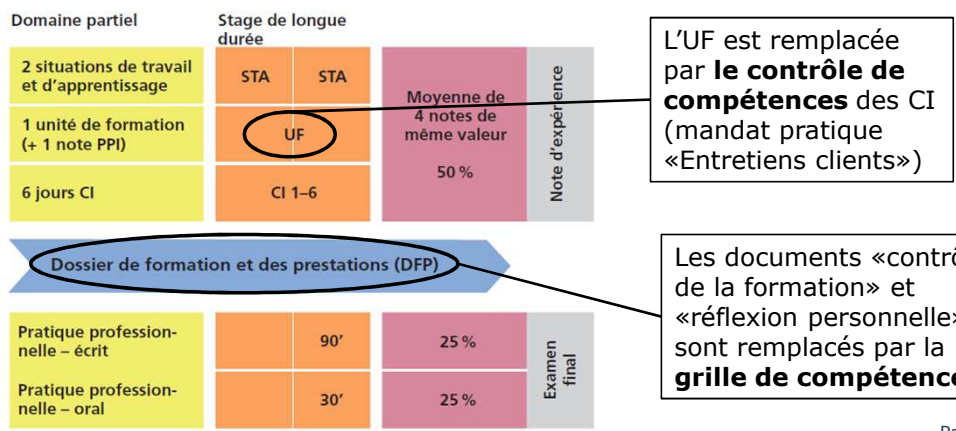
| Domaine partiel | Stage de longue durée | | | |
|---|---|---|---|---|
| 2 situations de travail et d'apprentissage | STA | STA | Moyenne de 4 notes de même valeur 50 % | Note d'expérience |
| 1 unité de formation (+ 1 note PPI) | UF | | | |
| 6 jours CI | CI 1–6 | | | |

L'UF est remplacée par **le contrôle de compétences** des CI (mandat pratique «Entretiens clients»)

Dossier de formation et des prestations (DFP)

Les documents «contrô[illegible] de la formation» et «réflexion personnelle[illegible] sont remplacés par la **grille de compétenc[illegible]**

| | | | | |
|---|---|---|---|---|
| Pratique professionnelle – écrit | | 90' | 25 % | Examen final |
| Pratique professionnelle – oral | | 30' | 25 % | |